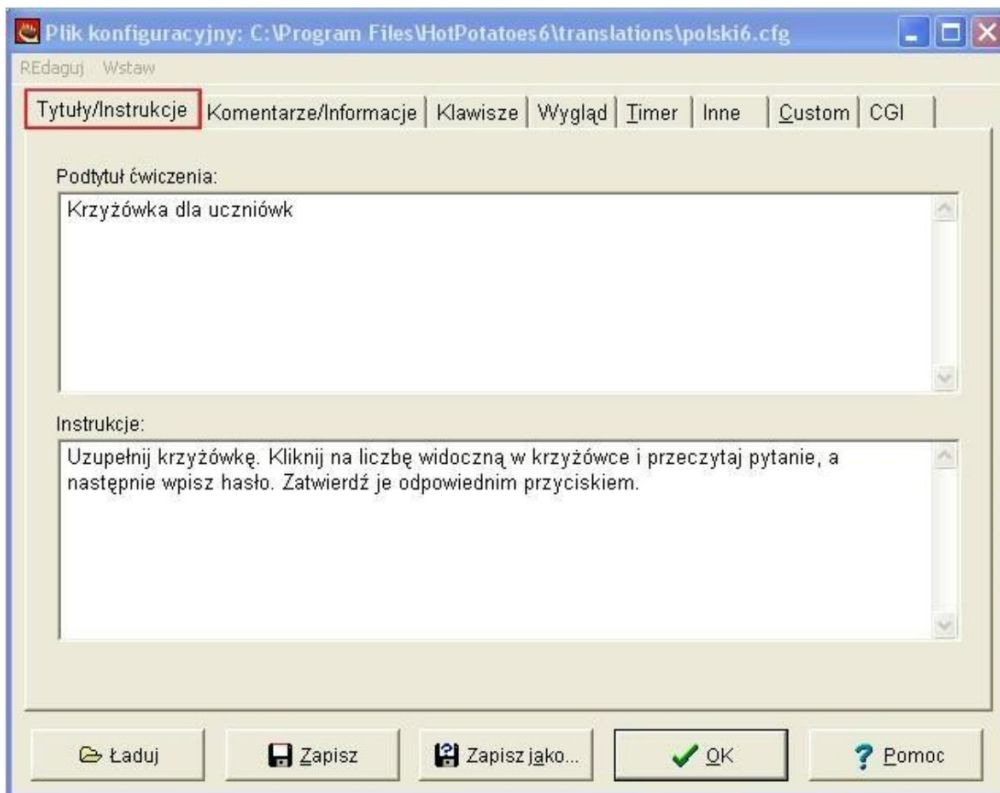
Plik konfiguracyjny: C:\Program Files\HotPotatoes6\translations\polski6.cfg

REdaguj Wstaw

Tytuły/Instrukcje | Komentarze/Informacje | Klawisze | Wygląd | Timer | Inne | Custom | CGI

Podtytuł ćwiczenia:

Krzyżówka dla uczniówk

Instrukcje:

Uzupełnij krzyżówkę. Kliknij na liczbę widoczną w krzyżówce i przeczytaj pytanie, a następnie wpisz hasło. Zatwierdź je odpowiednim przyciskiem.

Ładuj | Zapisz | Zapisz jako... | OK | Pomoc